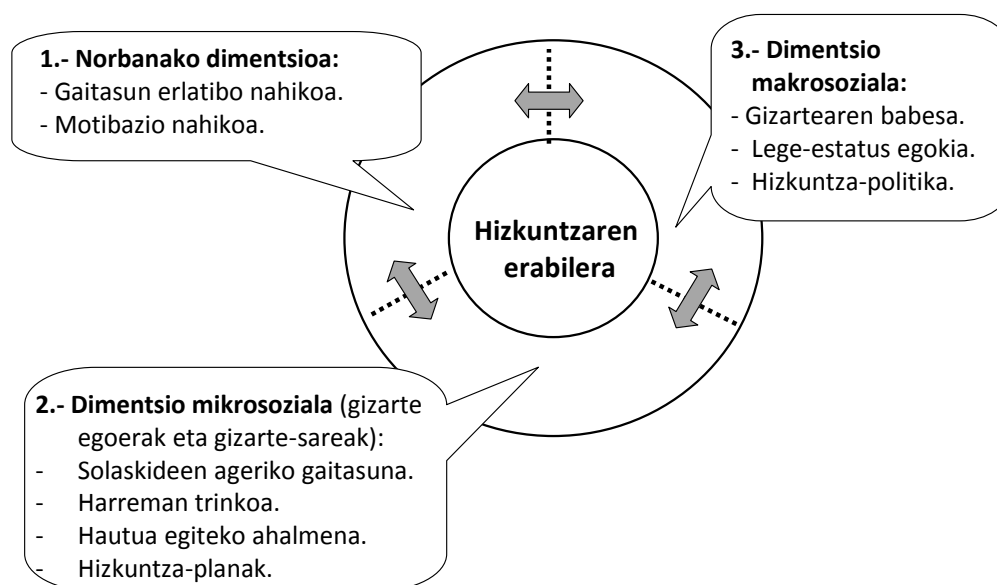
1.- Norbanako dimentsioa:
- Gaitasun erlatibo nahikoa.
- Motibazio nahikoa.

3.- Dimentsio makrosoziala:
- Gizartearen babesa.
- Lege-estatus egokia.
- Hizkuntza-politika.

Hizkuntzaren erabilera

2.- Dimentsio mikrosoziala (gizarte egoerak eta gizarte-sareak):
- Solaskideen ageriko gaitasuna.
- Harreman trinkoa.
- Hautua egiteko ahalmena.
- Hizkuntza-planak.